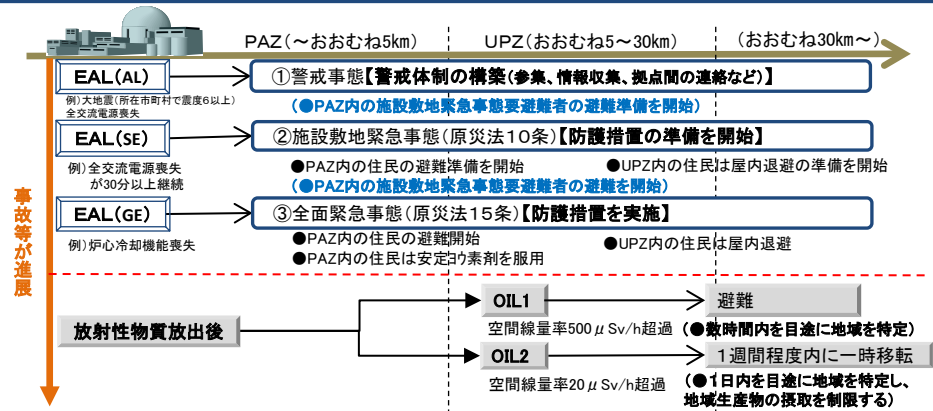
PAZ（～おおむね5km）

UPZ（おおむね5～30km）

（おおむね30km～）

EAL(AL)

例）大地震（所在市町村で震度6以上）
全交流電源喪失

①警戒事態【警戒体制の構築（参集、情報収集、拠点間の連絡など）】

（●PAZ内の施設敷地緊急事態要避難者の避難準備を開始）

EAL(SE)

例）全交流電源喪失
が30分以上継続

②施設敷地緊急事態（原災法10条）【防護措置の準備を開始】

●PAZ内の住民の避難準備を開始

●UPZ内の住民は屋内退避の準備を開始

（●PAZ内の施設敷地緊急事態要避難者の避難を開始）

EAL(GE)

例）炉心冷却機能喪失

③全面緊急事態（原災法15条）【防護措置を実施】

●PAZ内の住民の避難開始

●PAZ内の住民は安定ヨウ素剤を服用

●UPZ内の住民は屋内退避

事故等が進展

放射性物質放出後

OIL1

空間線量率500μSv/h超過

避難

（●数時間内を目途に地域を特定）

OIL2

空間線量率20μSv/h超過

１週間程度内に一時移転

（●1日内を目途に地域を特定し、
地域生産物の摂取を制限する）